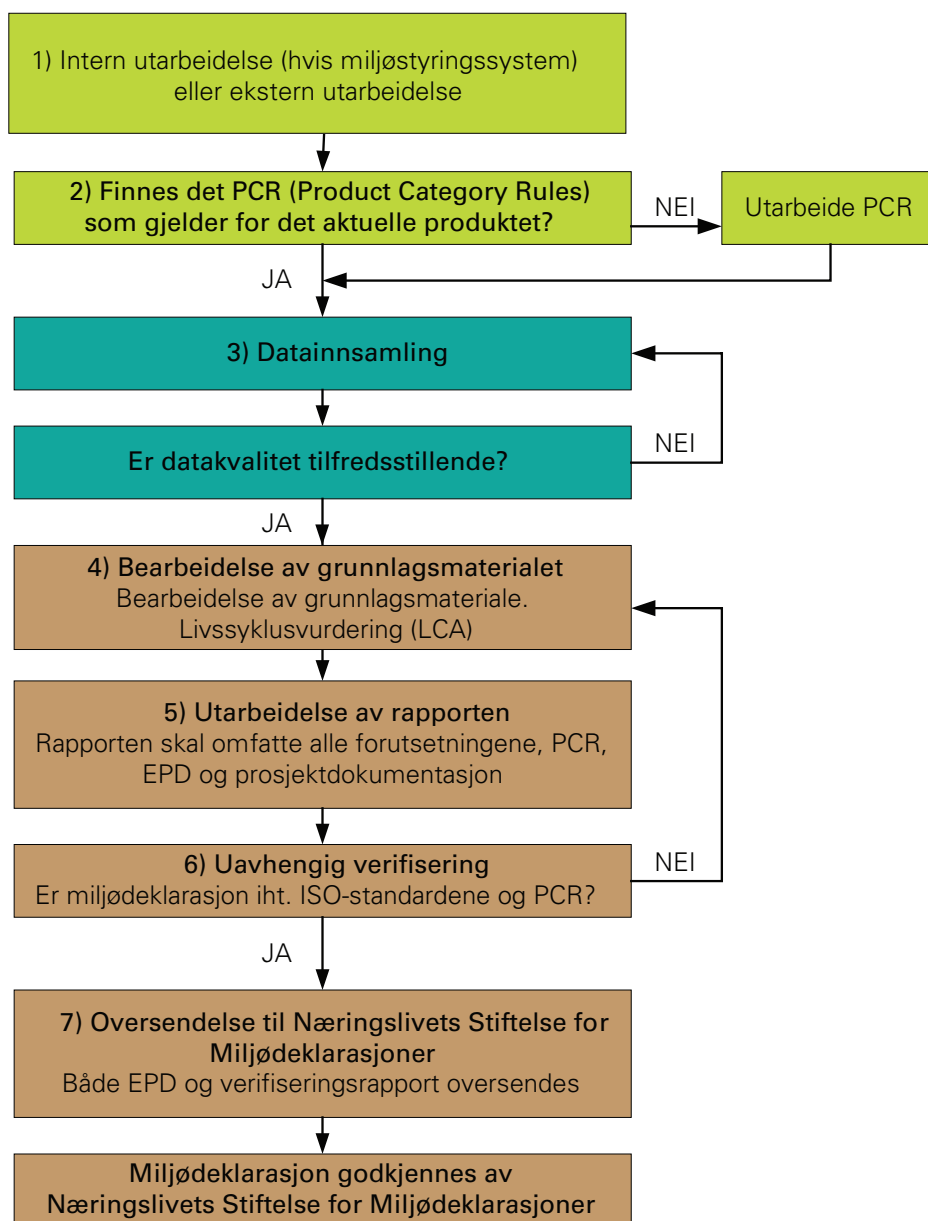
1) Intern utarbeidelse (hvis miljøstyringssystem) eller ekstern utarbeidelse

2) Finnes det PCR (Product Category Rules) som gjelder for det aktuelle produktet?

NEI

Utarbeide PCR

JA

3) Datainnsamling

Er datakvalitet tilfredsstillende?

NEI

JA

4) Bearbeidelse av grunnlagsmaterialet
Bearbeidelse av grunnlagsmateriale. Livssyklusvurdering (LCA)

5) Utarbeidelse av rapporten
Rapporten skal omfatte alle forutsetningene, PCR, EPD og prosjektdokumentasjon

6) Uavhengig verifisering
Er miljødeklarasjon iht. ISO-standardene og PCR?

NEI

JA

7) Oversendelse til Næringslivets Stiftelse for Miljødeklarasjoner
Både EPD og verifiseringsrapport oversendes

Miljødeklarasjon godkjennes av Næringslivets Stiftelse for Miljødeklarasjoner